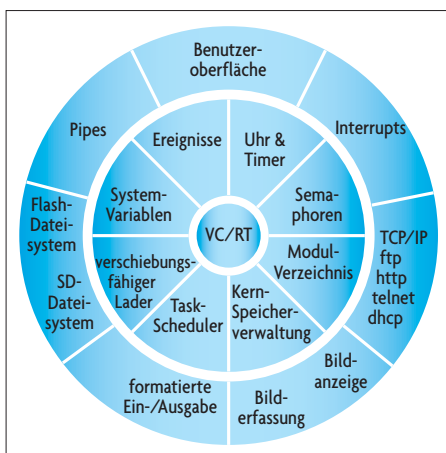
Benutzeroberfläche

Interrupts

TCP/IP
ftp
http
telnet
dhcp

Bildanzeige

Bilderfassung

formatierte Ein-/Ausgabe

SD-Dateisystem

Flash-Dateisystem

Pipes

Ereignisse

Uhr & Timer

Semaphoren

Modul-Verzeichnis

Kern-Speicherverwaltung

Task-Scheduler

verschiebungsfähiger Lader

System-Variablen

VC/RT